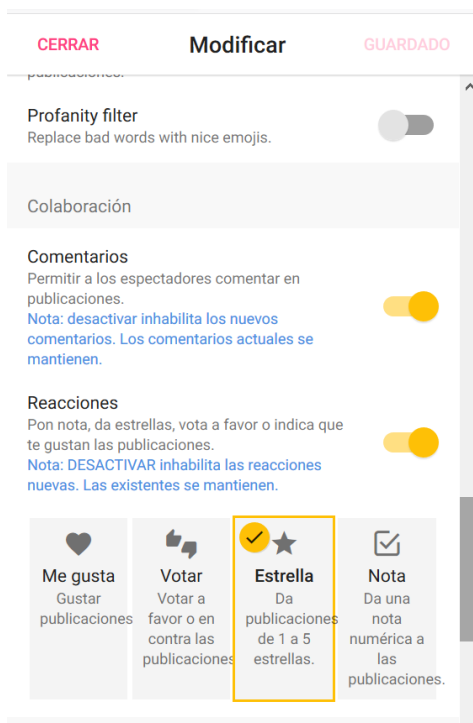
CERRAR Modificar GUARDADO

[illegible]

Profanity filter
Replace bad words with nice emojis.

Colaboración

Comentarios
Permitir a los espectadores comentar en publicaciones.
Nota: desactivar inhabilita los nuevos comentarios. Los comentarios actuales se mantienen.

Reacciones
Pon nota, da estrellas, vota a favor o indica que te gustan las publicaciones.
Nota: DESACTIVAR inhabilita las reacciones nuevas. Las existentes se mantienen.

Me gusta
Gustar publicaciones

Votar
Votar a favor o en contra las publicaciones

Estrella
Da publicaciones de 1 a 5 estrellas.

Nota
Da una nota numérica a las publicaciones.